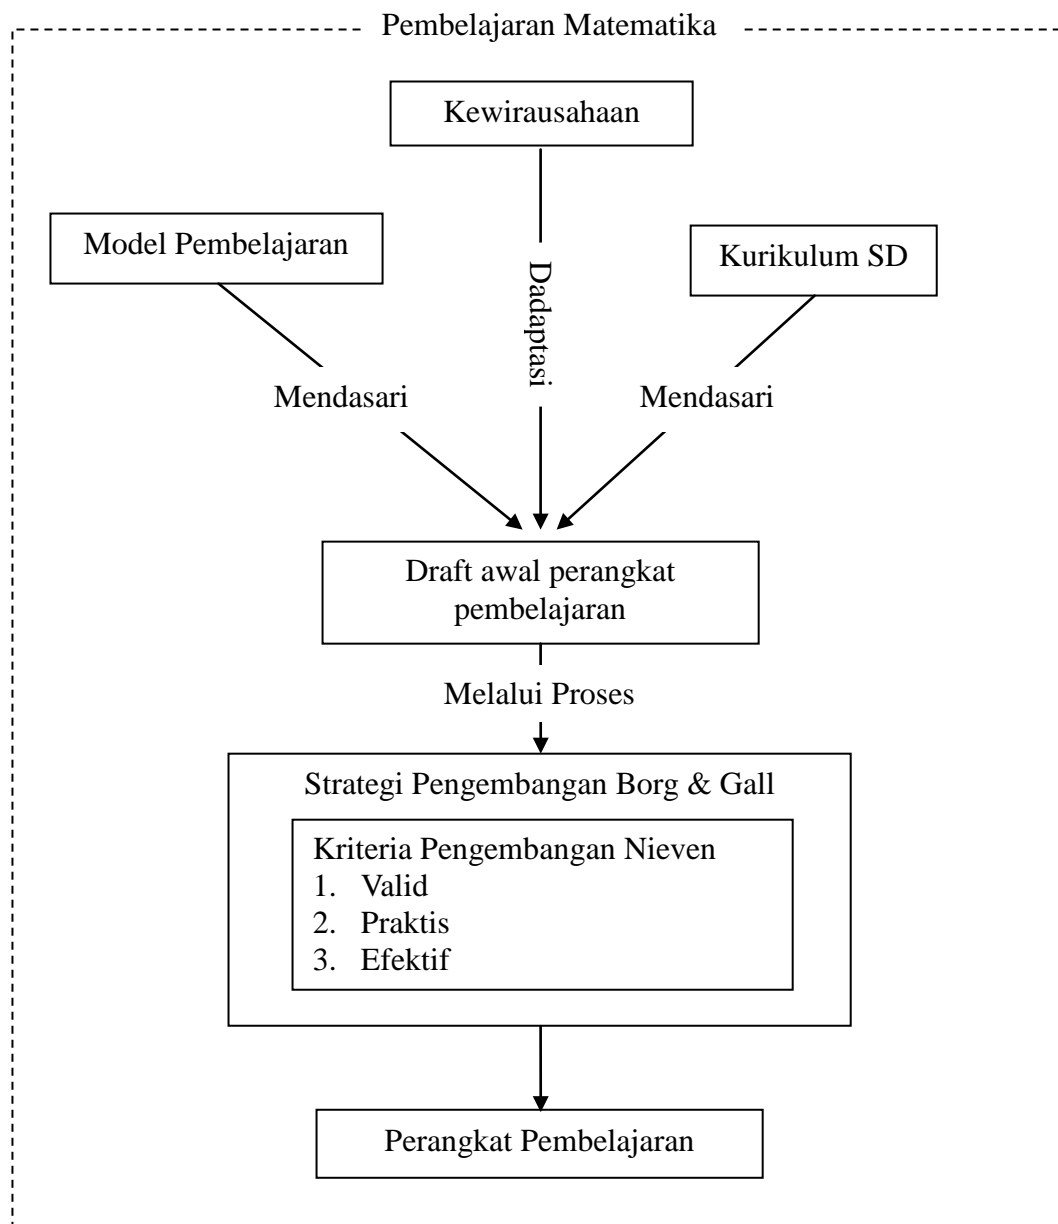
Pembelajaran Matematika

Kewirausahaan

Model Pembelajaran

Dadaptasi

Kurikulum SD

Mendasari

Mendasari

Draft awal perangkat pembelajaran

Melalui Proses

Strategi Pengembangan Borg & Gall

Kriteria Pengembangan Nieven
1. Valid
2. Praktis
3. Efektif

Perangkat Pembelajaran